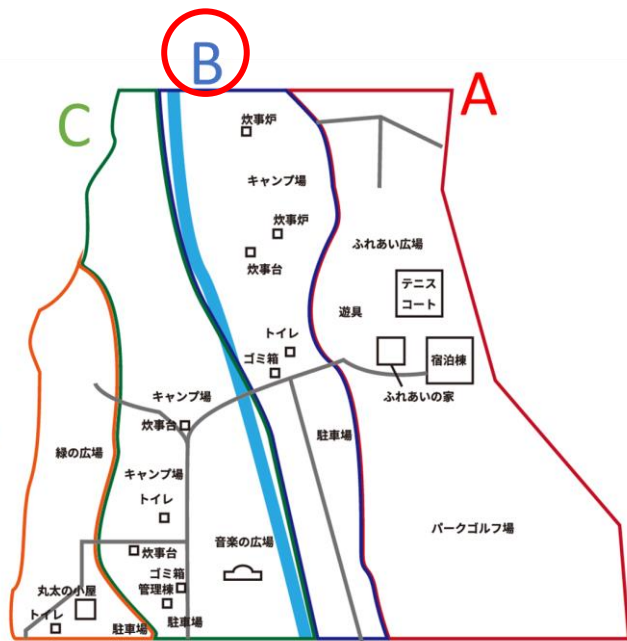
B

A

C

炊事炉

キャンプ場

炊事炉

炊事台

ふれあい広場

テニスコート

遊具

トイレ

ゴミ箱

宿泊棟

ふれあいの家

キャンプ場

炊事台

駐車場

緑の広場

キャンプ場

トイレ

パークゴルフ場

音楽の広場

炊事台

ゴミ箱

管理棟

丸太の小屋

トイレ

駐車場

駐車場